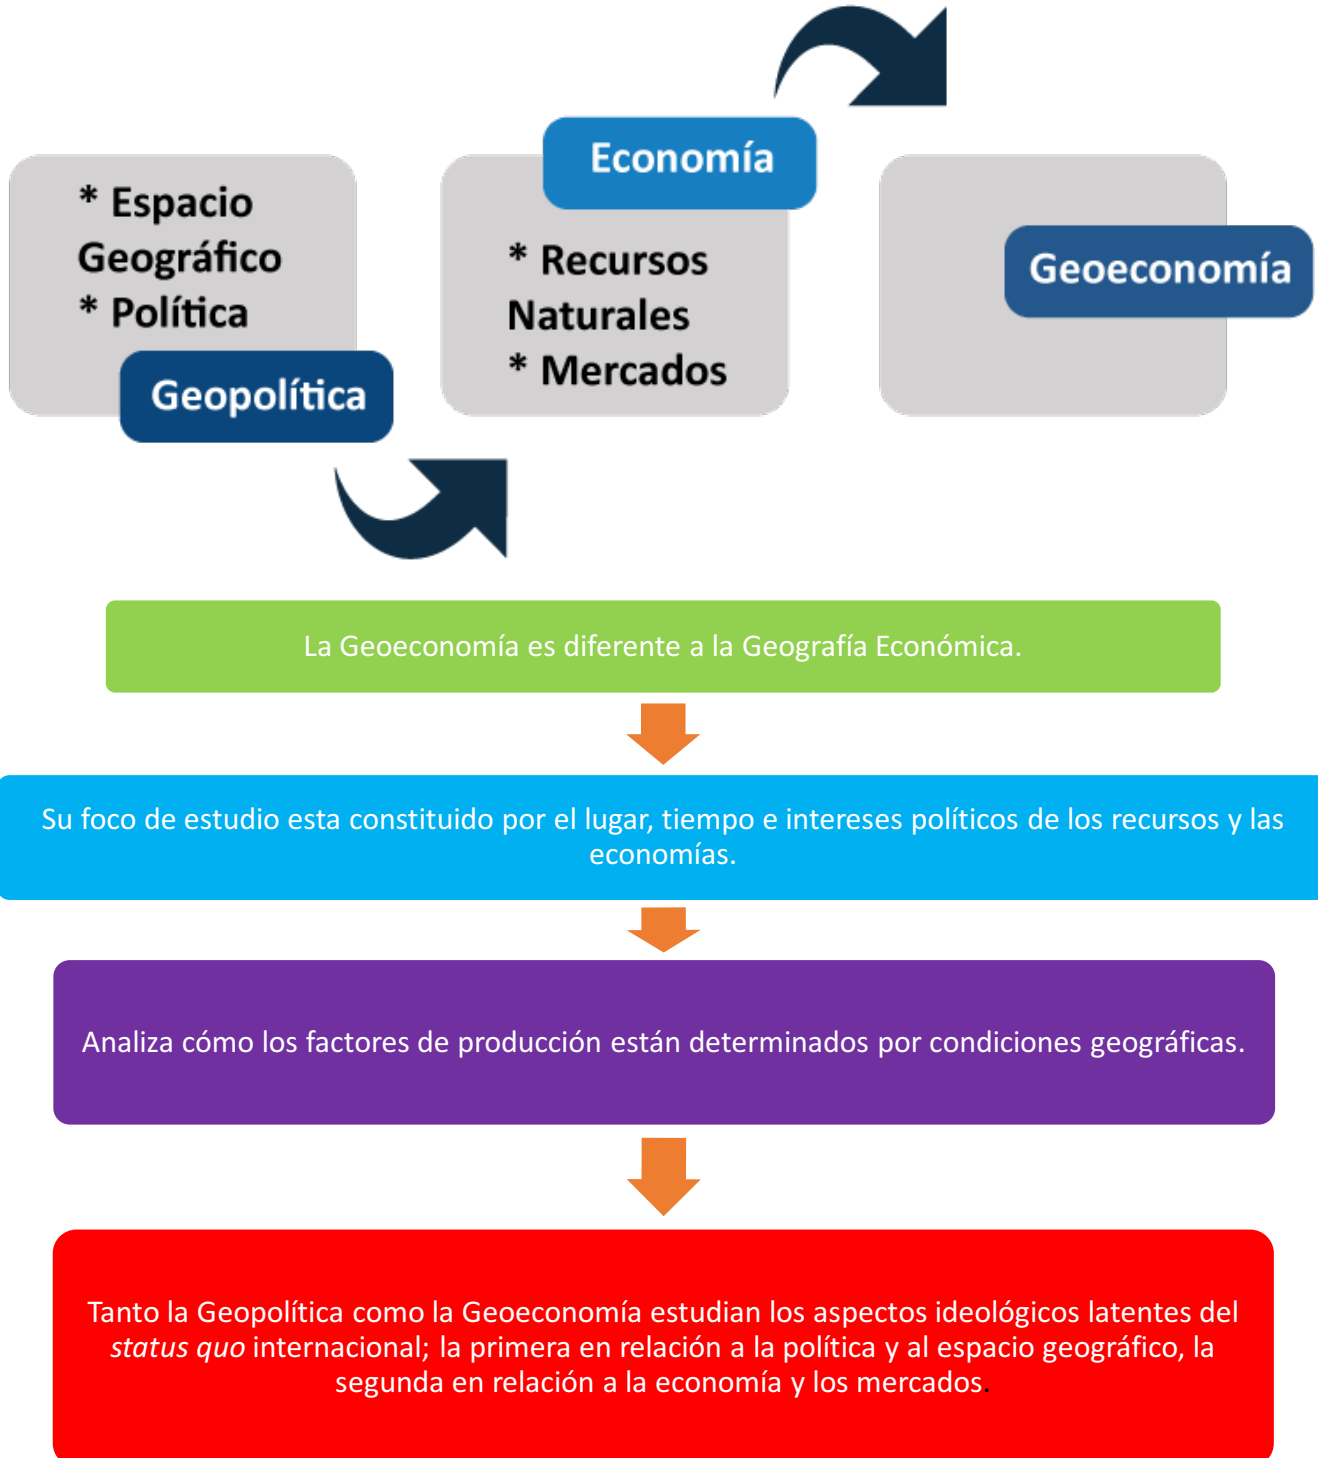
* Espacio Geográfico
* Política

Geopolítica

Economía

* Recursos Naturales
* Mercados

Geoeconomía

La Geoeconomía es diferente a la Geografía Económica.

Su foco de estudio esta constituido por el lugar, tiempo e intereses políticos de los recursos y las economías.

Analiza cómo los factores de producción están determinados por condiciones geográficas.

Tanto la Geopolítica como la Geoeconomía estudian los aspectos ideológicos latentes del *status quo* internacional; la primera en relación a la política y al espacio geográfico, la segunda en relación a la economía y los mercados.